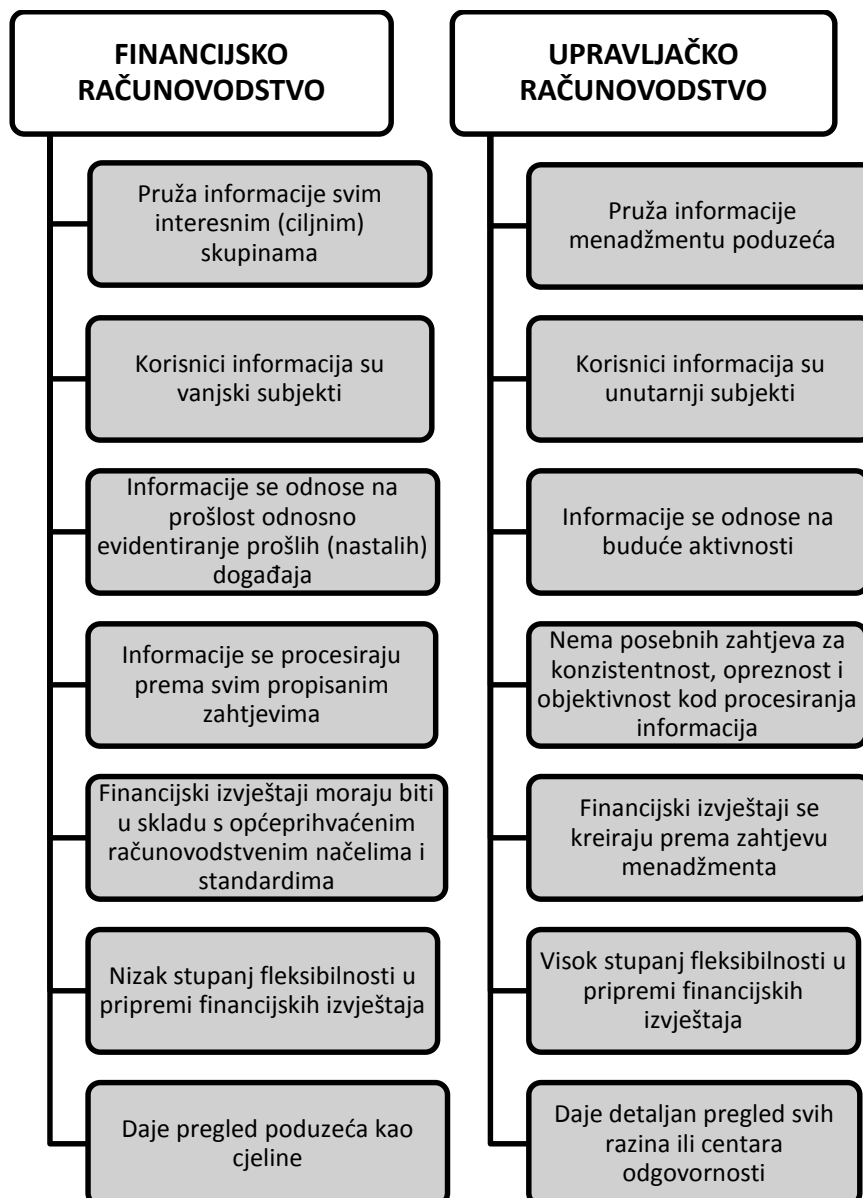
FINANCIJSKO RAČUNOVODSTVO

Pruža informacije svim interesnim (ciljnim) skupinama

Korisnici informacija su vanjski subjekti

Informacije se odnose na prošlost odnosno evidentiranje prošlih (nastalih) događaja

Informacije se procesiraju prema svim propisanim zahtjevima

Financijski izvještaji moraju biti u skladu s općeprihvaćenim računovodstvenim načelima i standardima

Nizak stupanj fleksibilnosti u pripremi financijskih izvještaja

Daje pregled poduzeća kao cjeline

UPRAVLJAČKO RAČUNOVODSTVO

Pruža informacije menadžmentu poduzeća

Korisnici informacija su unutarnji subjekti

Informacije se odnose na buduće aktivnosti

Nema posebnih zahtjeva za konzistentnost, opreznost i objektivnost kod procesiranja informacija

Financijski izvještaji se kreiraju prema zahtjevu menadžmenta

Visok stupanj fleksibilnosti u pripremi financijskih izvještaja

Daje detaljan pregled svih razina ili centara odgovornosti